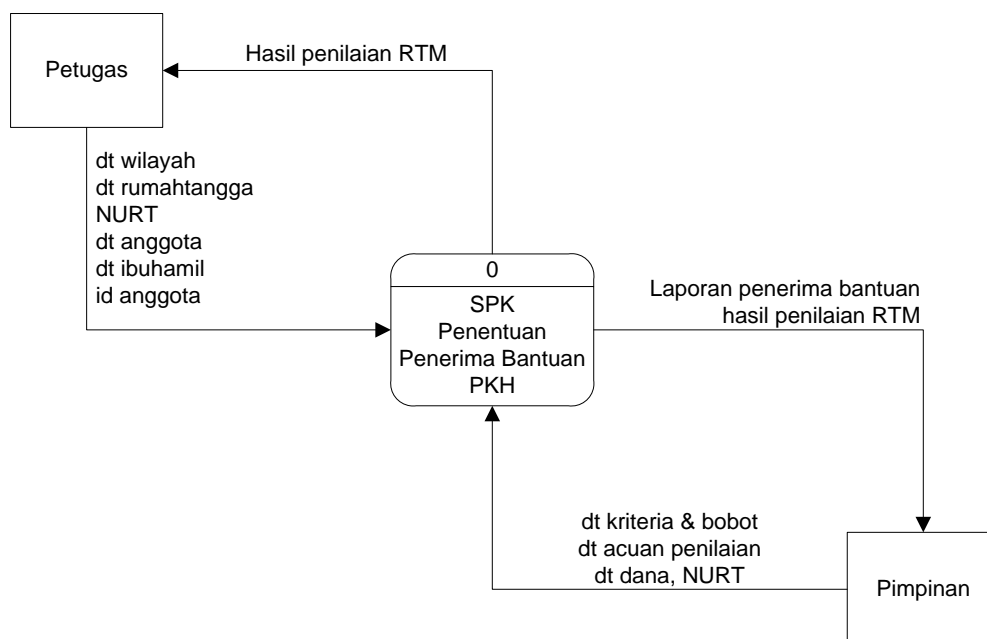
Petugas

Hasil penilaian RTM

dt wilayah
dt rumahtangga
NURT
dt anggota
dt ibuhamil
id anggota

0

SPK
Penentuan
Penerima Bantuan
PKH

Laporan penerima bantuan
hasil penilaian RTM

dt kriteria & bobot
dt acuan penilaian
dt dana, NURT

Pimpinan